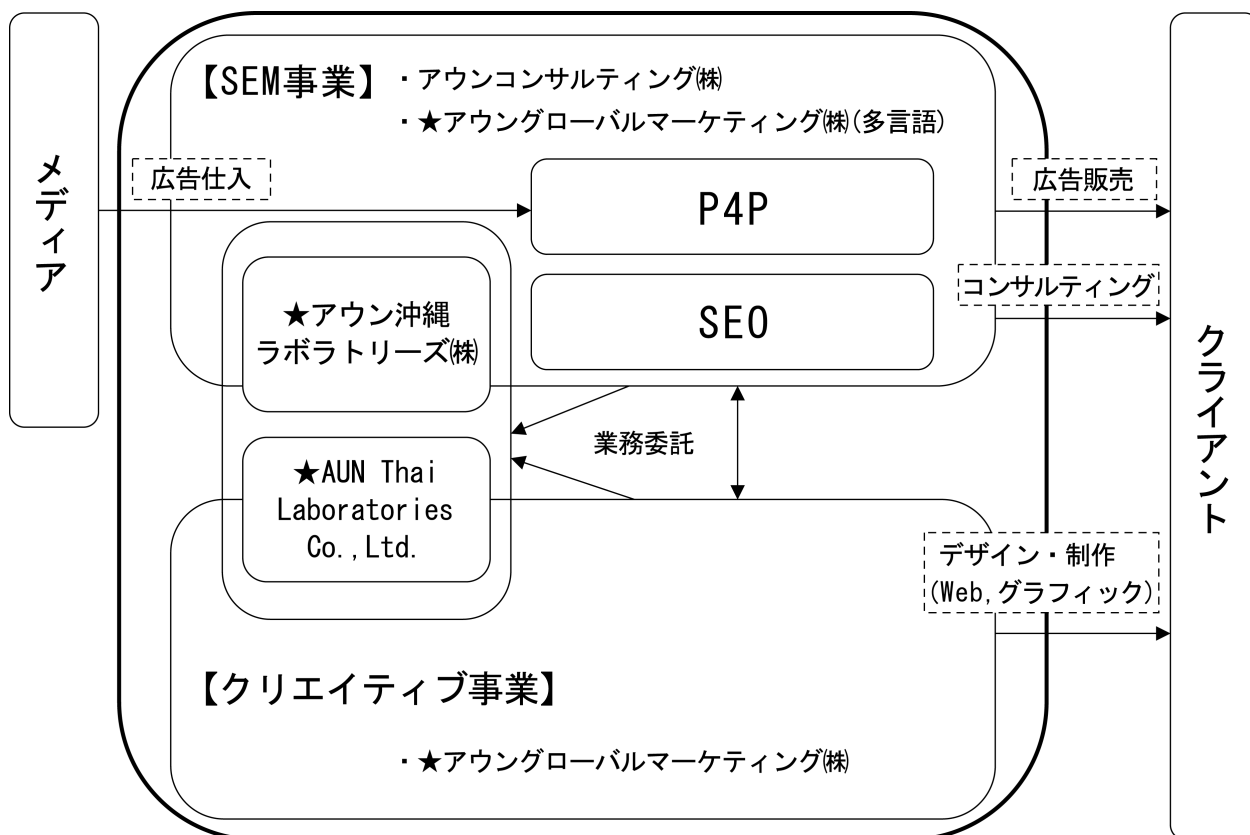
メディア

【SEM事業】 ・アウンコンサルティング㈱
・★アウングローバルマーケティング㈱(多言語)

広告仕入

P4P

SEO

★アウン沖縄ラボラトリーズ㈱

★AUN Thai Laboratories Co.,Ltd.

業務委託

広告販売

コンサルティング

デザイン・制作 (Web,グラフィック)

【クリエイティブ事業】

・★アウングローバルマーケティング㈱

クライアント